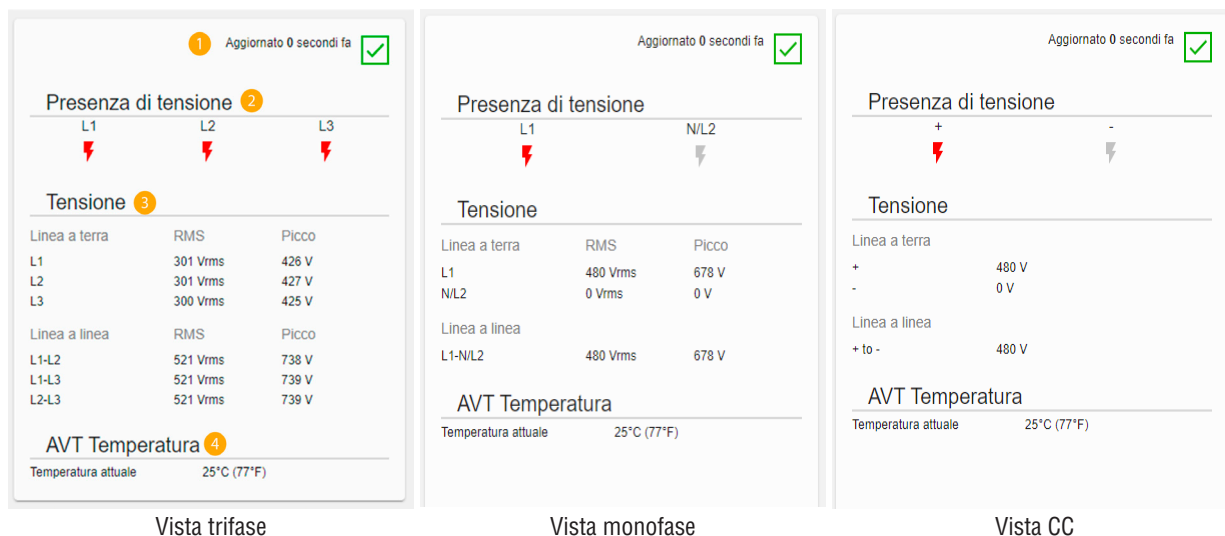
1 Aggiornato **0** secondi fa

Presenza di tensione 2

L1 L2 L3

Tensione 3

| Linea a terra | RMS | Picco |
|---|---|---|
| L1 | 301 Vrms | 426 V |
| L2 | 301 Vrms | 427 V |
| L3 | 300 Vrms | 425 V |

| Linea a linea | RMS | Picco |
|---|---|---|
| L1-L2 | 521 Vrms | 738 V |
| L1-L3 | 521 Vrms | 739 V |
| L2-L3 | 521 Vrms | 739 V |

AVT Temperatura 4

Temperatura attuale 25°C (77°F)

Vista trifase

Aggiornato **0** secondi fa

Presenza di tensione

L1 N/L2

Tensione

| Linea a terra | RMS | Picco |
|---|---|---|
| L1 | 480 Vrms | 678 V |
| N/L2 | 0 Vrms | 0 V |

| Linea a linea | | |
|---|---|---|
| L1-N/L2 | 480 Vrms | 678 V |

AVT Temperatura

Temperatura attuale 25°C (77°F)

Vista monofase

Aggiornato **0** secondi fa

Presenza di tensione

+ -

Tensione

Linea a terra

| | |
|---|---|
| + | 480 V |
| - | 0 V |

Linea a linea

| | |
|---|---|
| + to - | 480 V |

AVT Temperatura

Temperatura attuale 25°C (77°F)

Vista CC